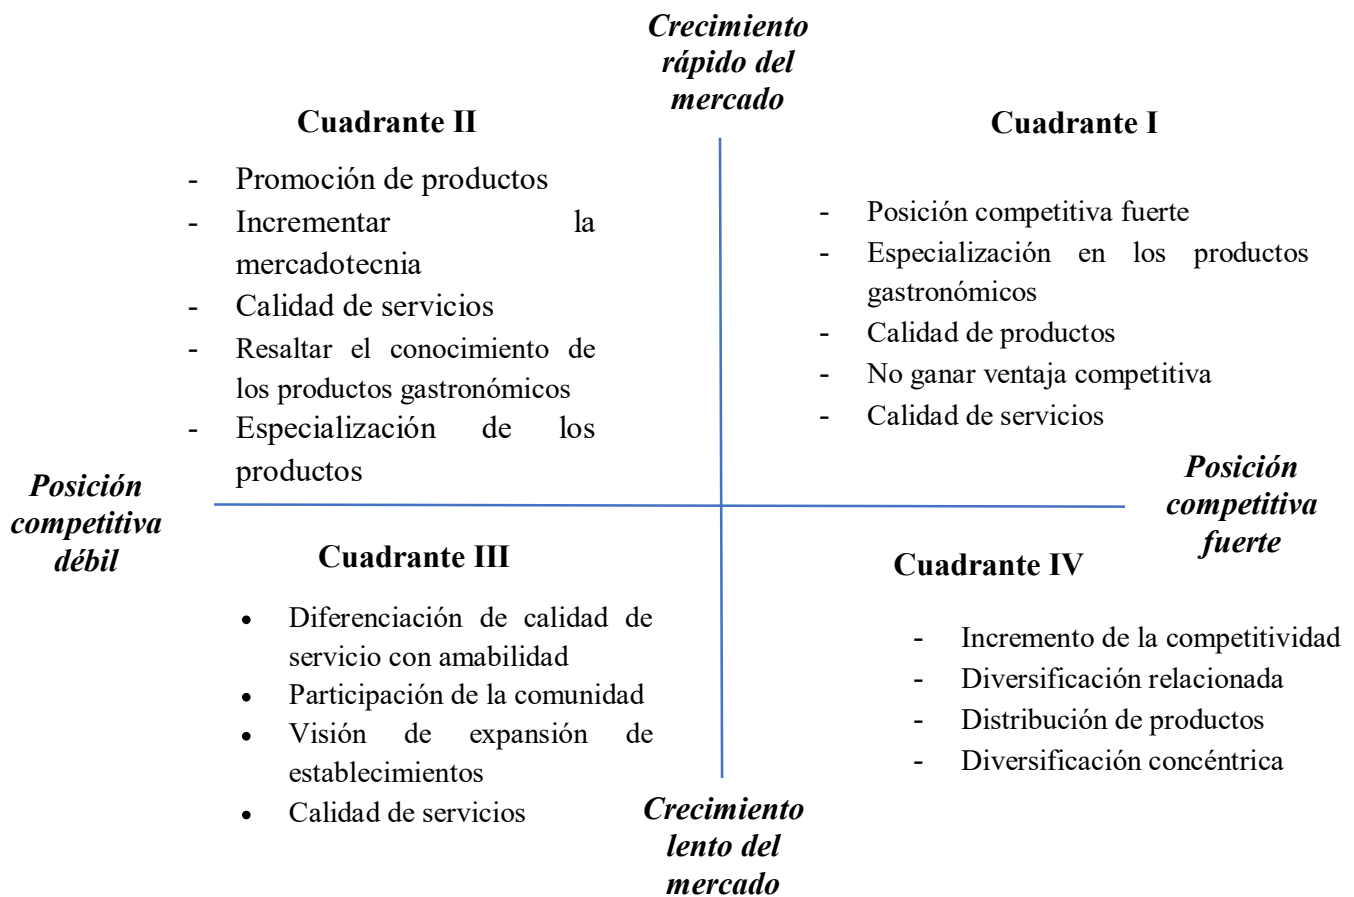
*Crecimiento rápido del mercado*

**Cuadrante II**

- Promoción de productos
- Incrementar la mercadotecnia
- Calidad de servicios
- Resaltar el conocimiento de los productos gastronómicos
- Especialización de los productos

**Cuadrante I**

- Posición competitiva fuerte
- Especialización en los productos gastronómicos
- Calidad de productos
- No ganar ventaja competitiva
- Calidad de servicios

*Posición competitiva débil*

*Posición competitiva fuerte*

**Cuadrante III**

- Diferenciación de calidad de servicio con amabilidad
- Participación de la comunidad
- Visión de expansión de establecimientos
- Calidad de servicios

**Cuadrante IV**

- Incremento de la competitividad
- Diversificación relacionada
- Distribución de productos
- Diversificación concéntrica

*Crecimiento lento del mercado*